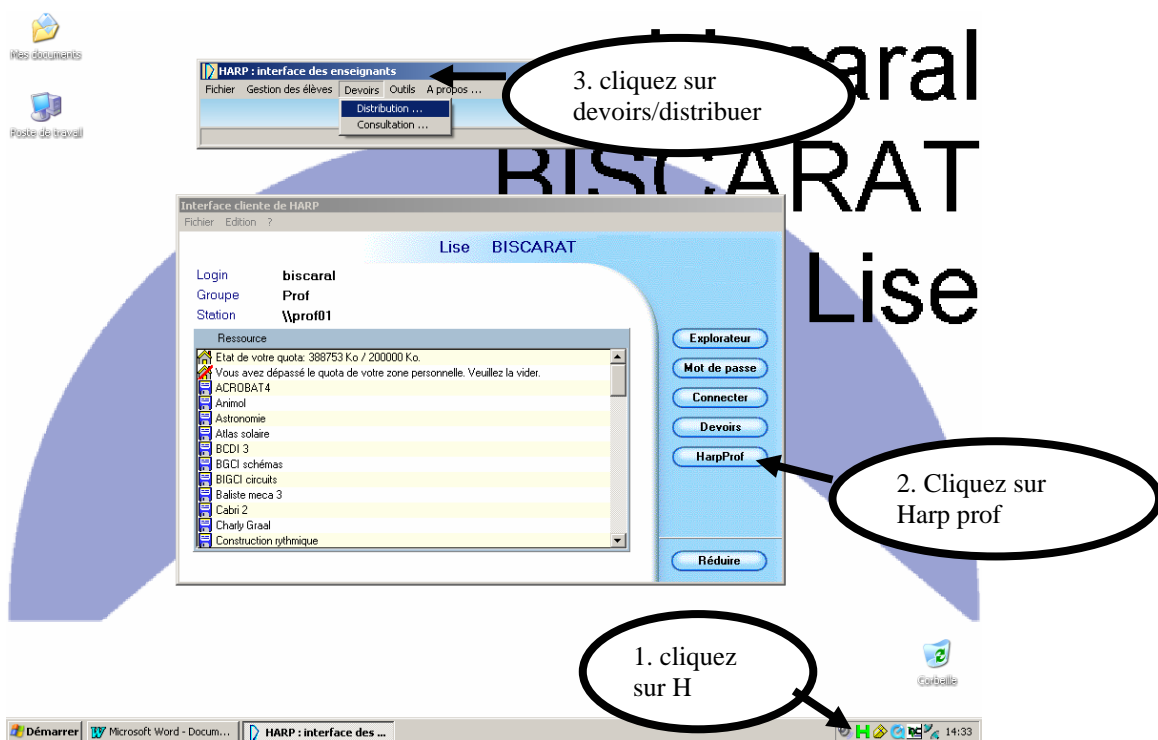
Mes documents

Poste de travail

HARP : interface des enseignants
Fichier Gestion des élèves Devoirs Outils A propos ...
Distribution ...
Consultation ...

3. cliquez sur devoirs/distribuer

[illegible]aral
BISCARAT
Lise

Interface cliente de HARP
Fichier Edition ?

Lise BISCARAT

Login biscaral
Groupe Prof
Station \\prof01

Ressource
Etat de votre quota: 388753 Ko / 200000 Ko.
Vous avez dépassé le quota de votre zone personnelle. Veuillez la vider.
ACROBAT4
Animol
Astronomie
Atlas solaire
BCDI 3
BGCI schémas
BIGCI circuits
Baliste meca 3
Cabri 2
Charly Graal
Construction rythmique

Explorateur
Mot de passe
Connecter
Devoirs
HarpProf
Réduire

2. Cliquez sur Harp prof

1. cliquez sur H

Corbeille

Démarrer Microsoft Word - Docum... HARP : interface des ... 14:33